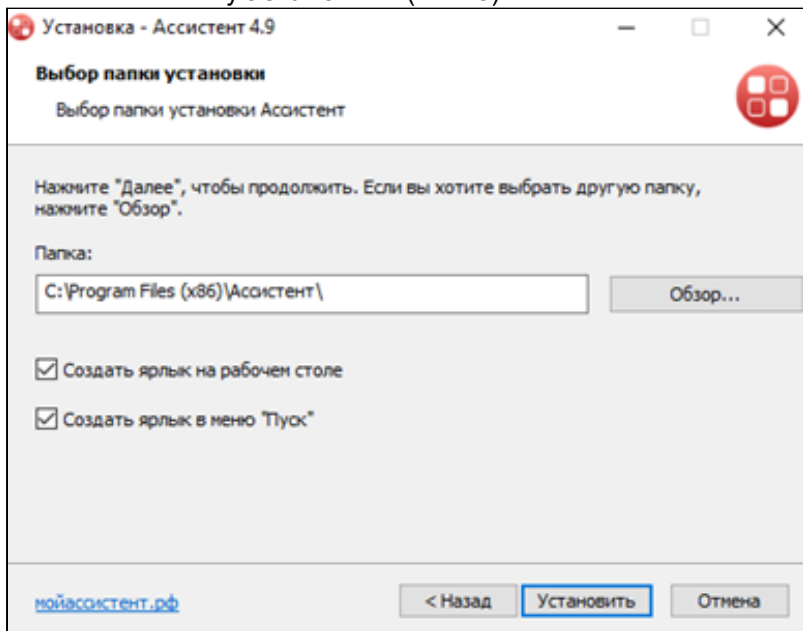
Установка - Ассистент 4.9

Выбор папки установки

Выбор папки установки Ассистент

Нажмите "Далее", чтобы продолжить. Если вы хотите выбрать другую папку, нажмите "Обзор".

Папка:

C:\Program Files (x86)\Ассистент\

Обзор...

Создать ярлык на рабочем столе

Создать ярлык в меню "Пуск"

мойассистент.рф

< Назад

Установить

Отмена